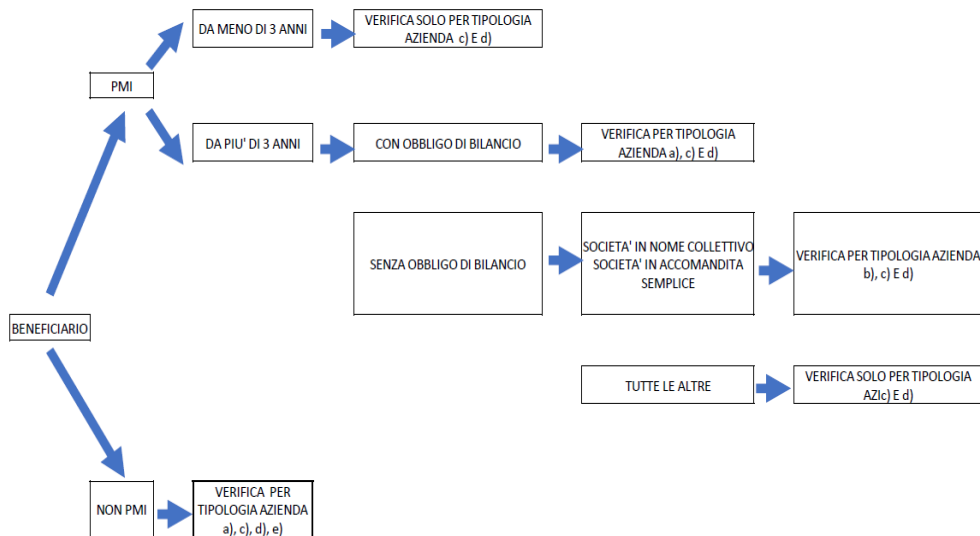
BENEFICIARIO

PMI

DA MENO DI 3 ANNI

VERIFICA SOLO PER TIPOLOGIA AZIENDA c) E d)

DA PIU' DI 3 ANNI

CON OBBLIGO DI BILANCIO

VERIFICA PER TIPOLOGIA AZIENDA a), c) E d)

SENZA OBBLIGO DI BILANCIO

SOCIETA' IN NOME COLLETTIVO SOCIETA' IN ACCOMANDITA SEMPLICE

VERIFICA PER TIPOLOGIA AZIENDA b), c) E d)

TUTTE LE ALTRE

VERIFICA SOLO PER TIPOLOGIA AZIc) E d)

NON PMI

VERIFICA PER TIPOLOGIA AZIENDA a), c), d), e)